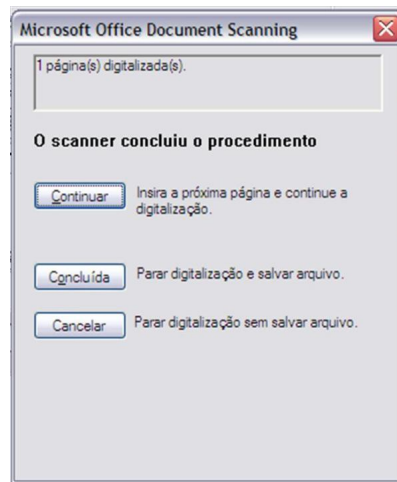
Microsoft Office Document Scanning

1 página(s) digitalizada(s).

O scanner concluiu o procedimento

Continuar Insira a próxima página e continue a digitalização.

Concluída Parar digitalização e salvar arquivo.

Cancelar Parar digitalização sem salvar arquivo.